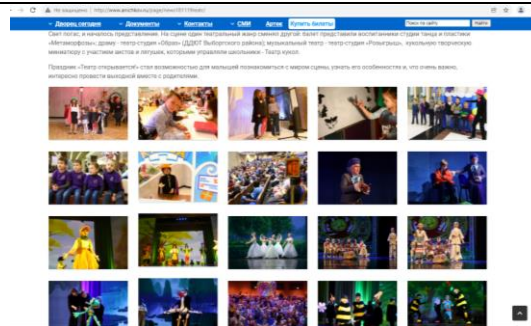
Не защищено | http://www.anichkov.ru/page/view/1011/photo/

Дворец сегодня | Документы | Контакты | СМИ | Архив | Купить билеты | Поиск по сайту | Найти

Свет погас, и началось представление. На сцене один театральный жанр сменял другой: балет представили воспитанники студии танца и пластики «Метаморфозы»; драму - театр-студия «Образ» (ДДЮТ Выборгского района); музыкальный театр - театр-студия «Розыгрыш», кукольную творческую миниатюру с участием актеров и петушек, которыми управляли школьники - Театр кукол.

Праздник «Театр открывается!» стал возможностью для малышей познакомиться с миром сцены, узнать его особенности и, что очень важно, интересно провести выходной вместе с родителями.